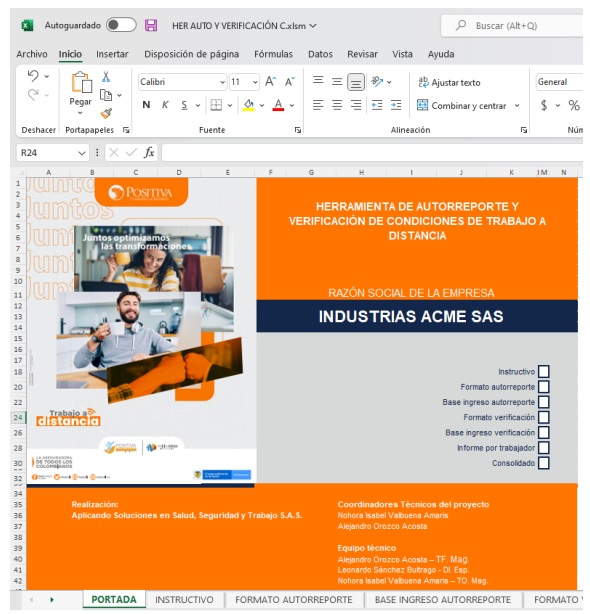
Autoguardado HER AUTO Y VERIFICACIÓN C.xlsm Buscar (Alt+Q)

Archivo Inicio Insertar Disposición de página Fórmulas Datos Revisar Vista Ayuda

Deshacer Pegar Portapapeles Calibri 11 N K S Fuente Ajustar texto Combinar y centrar Alineación General $ % Núm

R24 fx

A B C D E F G H I J K L M N

Juntos Juntos Juntos Juntos Juntos

POSITIVA

Juntos optimizamos las transformaciones

Trabajo a distancia

HERRAMIENTA DE AUTORREPORTE Y VERIFICACIÓN DE CONDICIONES DE TRABAJO A DISTANCIA

RAZÓN SOCIAL DE LA EMPRESA

INDUSTRIAS ACME SAS

Instructivo
Formato autorreporte
Base ingreso autorreporte
Formato verificación
Base ingreso verificación
Informe por trabajador
Consolidado

Realización:
Aplicando Soluciones en Salud, Seguridad y Trabajo S.A.S.

Coordinadores Técnicos del proyecto
Nohora Isabel Valbuena Amaris
Alejandro Orozco Acosta

Equipo técnico
Alejandro Orozco Acosta – TF. Mag.
Leonardo Sánchez Buitrago - Dl. Esp.
Nohora Isabel Valbuena Amaris – TO. Mag.

PORTADA INSTRUCTIVO FORMATO AUTORREPORTE BASE INGRESO AUTORREPORTE FORMATO V